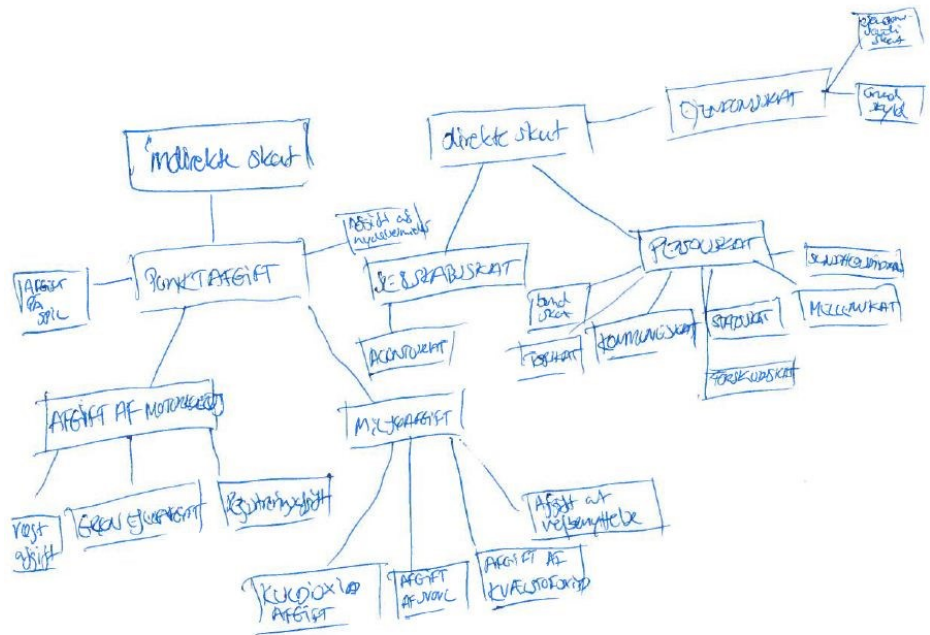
Indirekte skat

PUNKTAFGIFT

Afgift på spil

Afgift af nydelsesmidler

AFGIFT AF MOTORKØRETØJ

Vægt afgift

GRØN EJERAFGIFT

Registreringsafgift

MILJØAFGIFT

KULDIOXID AFGIFT

AFGIFT AF VAND

AFGIFT AF KVÆLSTOFOXID

Afgift af vejbenyttelse

direkte skat

EJENDOMSSKAT

Ejendomsværdiskat

Grundskyld

SELSKABSSKAT

ACONTOSKAT

PERSONSKAT

Udbytteskat

Bundskat

TOPSKAT

KOMMUNESKAT

STATSSKAT

KIRKESKAT

MILLIONSKAT

Skattebegrænsning